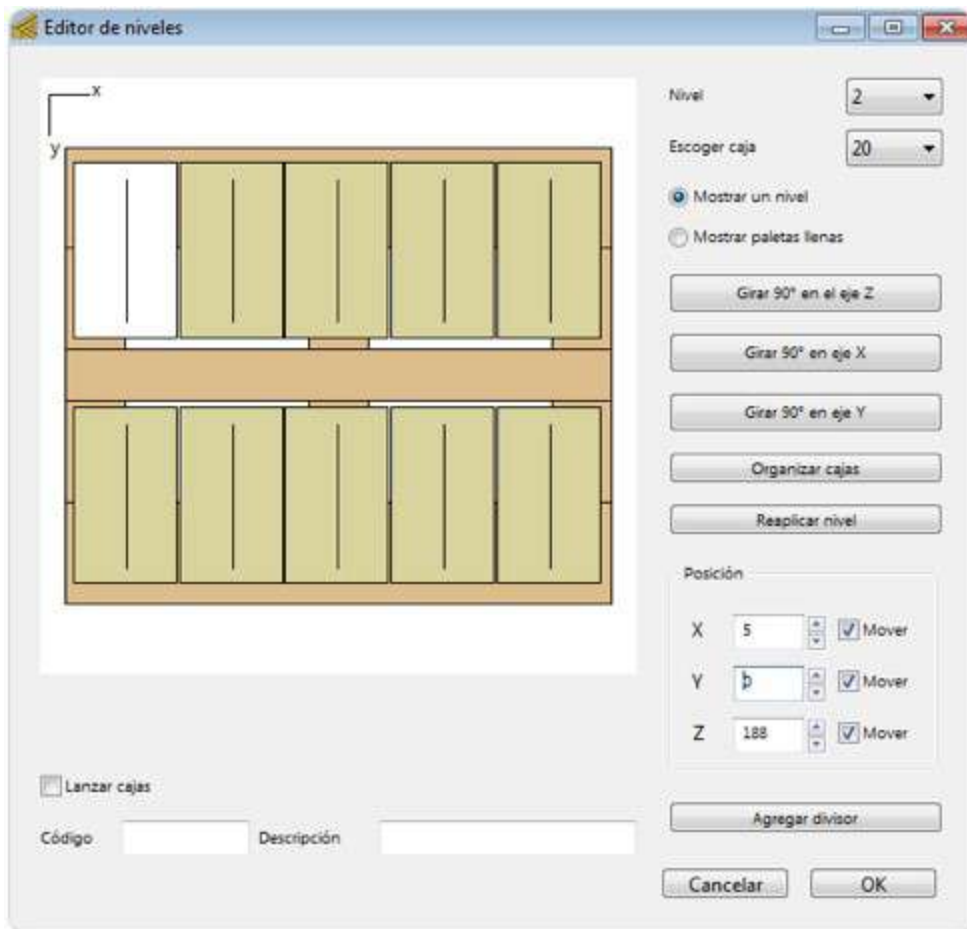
Editor de niveles

x
y

Nivel 2
Escoger caja 20

Mostrar un nivel
Mostrar paletas llenas

Girar 90° en el eje Z
Girar 90° en eje X
Girar 90° en eje Y
Organizar cajas
Reaplicar nivel

Posición
X 5 Mover
Y 0 Mover
Z 188 Mover

Lanzar cajas

Código
Descripción

Agregar divisor

Cancelar
OK